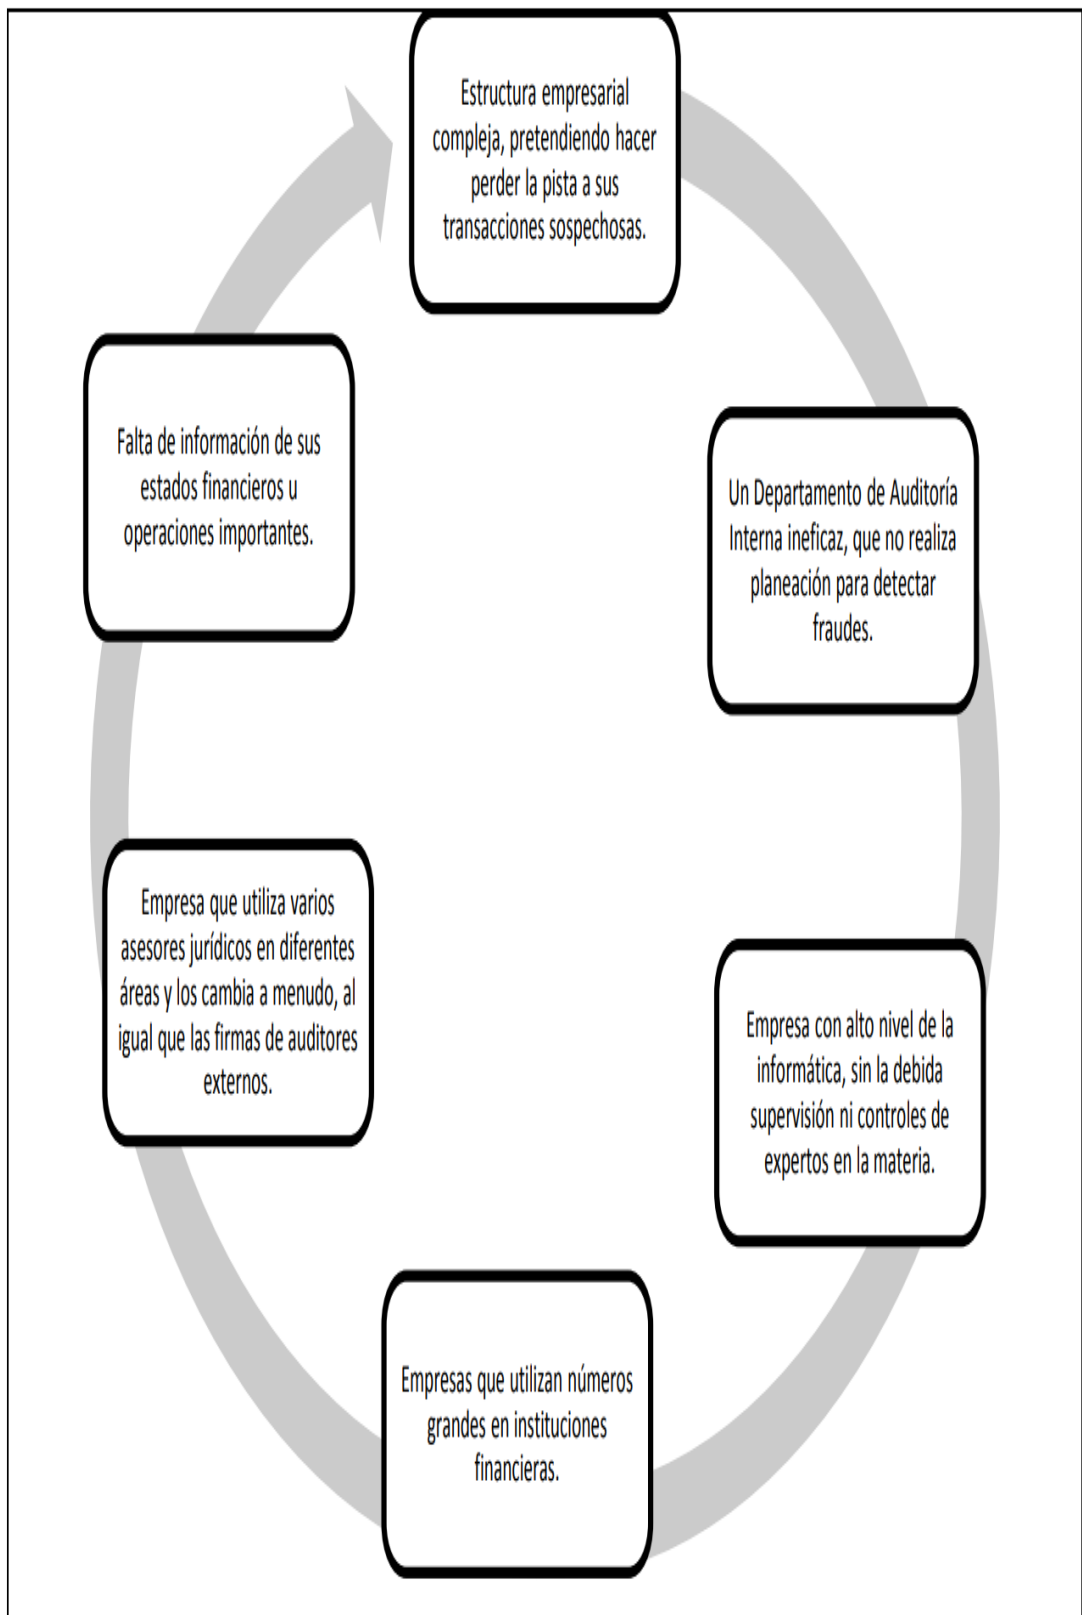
Estructura empresarial compleja, pretendiendo hacer perder la pista a sus transacciones sospechosas.

Un Departamento de Auditoría Interna ineficaz, que no realiza planeación para detectar fraudes.

Empresa con alto nivel de la informática, sin la debida supervisión ni controles de expertos en la materia.

Empresas que utilizan números grandes en instituciones financieras.

Empresa que utiliza varios asesores jurídicos en diferentes áreas y los cambia a menudo, al igual que las firmas de auditores externos.

Falta de información de sus estados financieros u operaciones importantes.